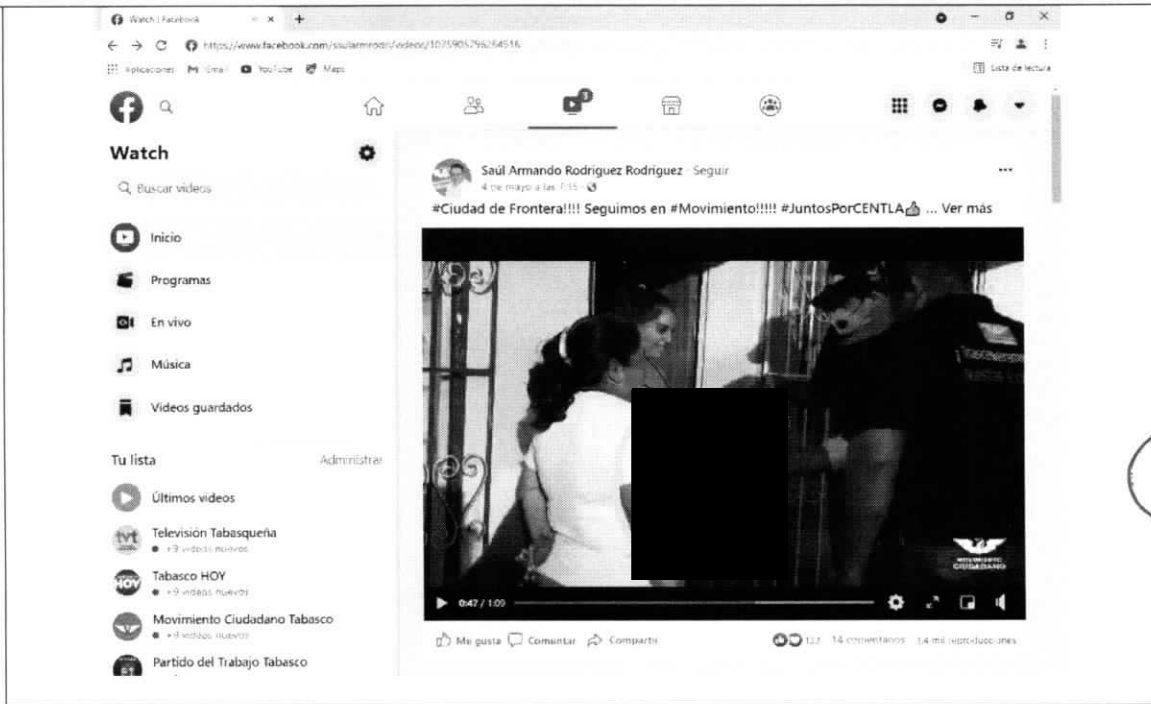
Watch | Facebook
https://www.facebook.com/saularmrodri/videos/1075905296264516
Aplicaciones Gmail YouTube Maps
Lista de lectura

Watch
Buscar videos
Inicio
Programas
En vivo
Música
Videos guardados
Tu lista
Administrar
Últimos videos
Televisión Tabasqueña
+9 videos nuevos
Tabasco HOY
+9 videos nuevos
Movimiento Ciudadano Tabasco
+9 videos nuevos
Partido del Trabajo Tabasco

Saúl Armando Rodriguez Rodriguez · Seguir
4 de mayo a las 7:15 ·
#Ciudad de Frontera!!!! Seguimos en #Movimiento!!!!! #JuntosPorCENTLA👍 ... Ver más

MOVIMIENTO CIUDADANO
0:47 / 1:09

Me gusta Comentar Compartir
122 14 comentarios 1.4 mil reproducciones